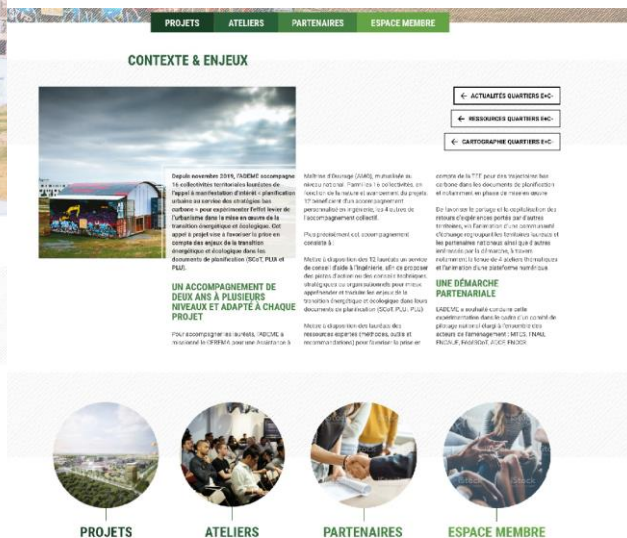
PROJETS ATELIERS PARTENAIRES ESPACE MEMBRE

CONTEXTE & ENJEUX

← ACTUALITÉS QUARTIERS E+C-

← RESSOURCES QUARTIERS E+C-

← CARTOGRAPHIE QUARTIERS E+C-

Depuis novembre 2019, l'ADEME accompagne 16 collectivités territoriales lauréates de l'appel à manifestation d'intérêt « planification urbaine au service des stratégies bas carbone » pour expérimenter l'effet levier de l'urbanisme dans la mise en œuvre de la transition énergétique et écologique. Cet appel à projet vise à favoriser la prise en compte des enjeux de la transition énergétique et écologique dans les documents de planification (SCoT, PLUi et PLU).

UN ACCOMPAGNEMENT DE DEUX ANS À PLUSIEURS NIVEAUX ET ADAPTÉ À CHAQUE PROJET

Pour accompagner les lauréats, l'ADEME a missionné le CEREMA pour une Assistance à

Maîtrise d'Ouvrage (AMO), mutualisée au niveau national. Parmi les 16 collectivités, en fonction de la nature et avancement du projets, 12 bénéficient d'un accompagnement personnalisé en ingénierie, les 4 autres de l'accompagnement collectif.

Plus précisément, cet accompagnement consiste à :

Mettre à disposition des 12 lauréats un service de conseil d'aide à l'ingénierie, afin de proposer des pistes d'action ou des conseils techniques, stratégiques ou organisationnels pour mieux appréhender et traduire les enjeux de la transition énergétique et écologique dans leurs documents de planification (SCoT, PLU, PLUi)

Mettre à disposition des lauréats des ressources expertes (méthodes, outils et recommandations) pour favoriser la prise en

compte de la TTE pour des trajectoires bas carbone dans les documents de planification et notamment en phase de mise en œuvre

De favoriser le partage et la capitalisation des retours d'expériences portés par d'autres territoires, en l'animation d'une communauté d'échange regroupant les territoires lauréats et les partenaires nationaux ainsi que d'autres territoires sur la démarche, à travers notamment la tenue de 4 ateliers thématiques et l'animation d'une plateforme numérique.

UNE DÉMARCHE PARTENARIALE

L'ADEME a souhaité conduire cette expérimentation dans le cadre d'un comité de pilotage national élargi à l'ensemble des acteurs de l'aménagement : MTES, FNAU, FNCAUE, FNSCOT, ACCF, FNCCR

PROJETS ATELIERS PARTENAIRES ESPACE MEMBRE